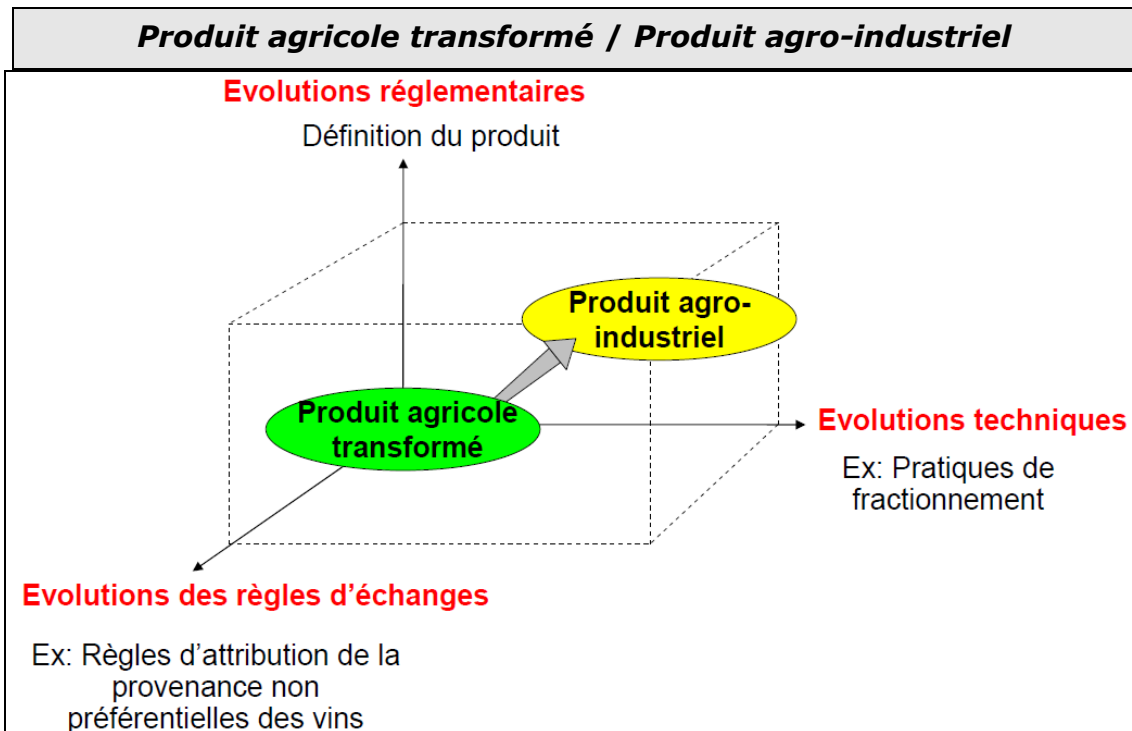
Produit agricole transformé / Produit agro-industriel

Evolutions réglementaires

Définition du produit

Produit agro-industriel

Produit agricole transformé

Evolutions techniques

Ex: Pratiques de fractionnement

Evolutions des règles d'échanges

Ex: Règles d'attribution de la provenance non préférentielles des vins